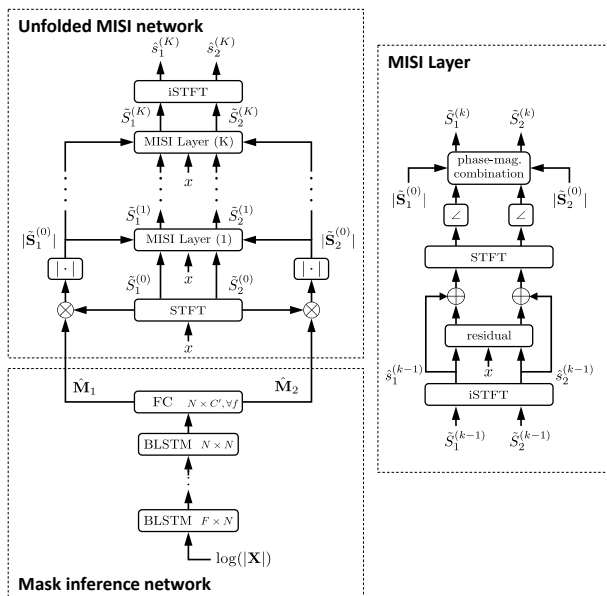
Unfolded MISI network

$\hat{s}_1^{(K)}$ $\hat{s}_2^{(K)}$

iSTFT

$\tilde{S}_1^{(K)}$ $\tilde{S}_2^{(K)}$

MISI Layer (K)

$x$

$\tilde{S}_1^{(1)}$ $\tilde{S}_2^{(1)}$

$|\tilde{\mathbf{S}}_1^{(0)}|$ MISI Layer (1) $|\tilde{\mathbf{S}}_2^{(0)}|$

$|\cdot|$ $\tilde{S}_1^{(0)}$ $x$ $\tilde{S}_2^{(0)}$ $|\cdot|$

STFT

$x$

$\hat{\mathbf{M}}_1$ FC $N \times C', \forall f$ $\hat{\mathbf{M}}_2$

BLSTM $N \times N$

BLSTM $F \times N$

$\log(|\mathbf{X}|)$

Mask inference network

MISI Layer

$\tilde{S}_1^{(k)}$ $\tilde{S}_2^{(k)}$

phase-mag. combination

$|\tilde{\mathbf{S}}_1^{(0)}|$ $\angle$ $\angle$ $|\tilde{\mathbf{S}}_2^{(0)}|$

STFT

residual

$\hat{s}_1^{(k-1)}$ $x$ $\hat{s}_2^{(k-1)}$

iSTFT

$\tilde{S}_1^{(k-1)}$ $\tilde{S}_2^{(k-1)}$